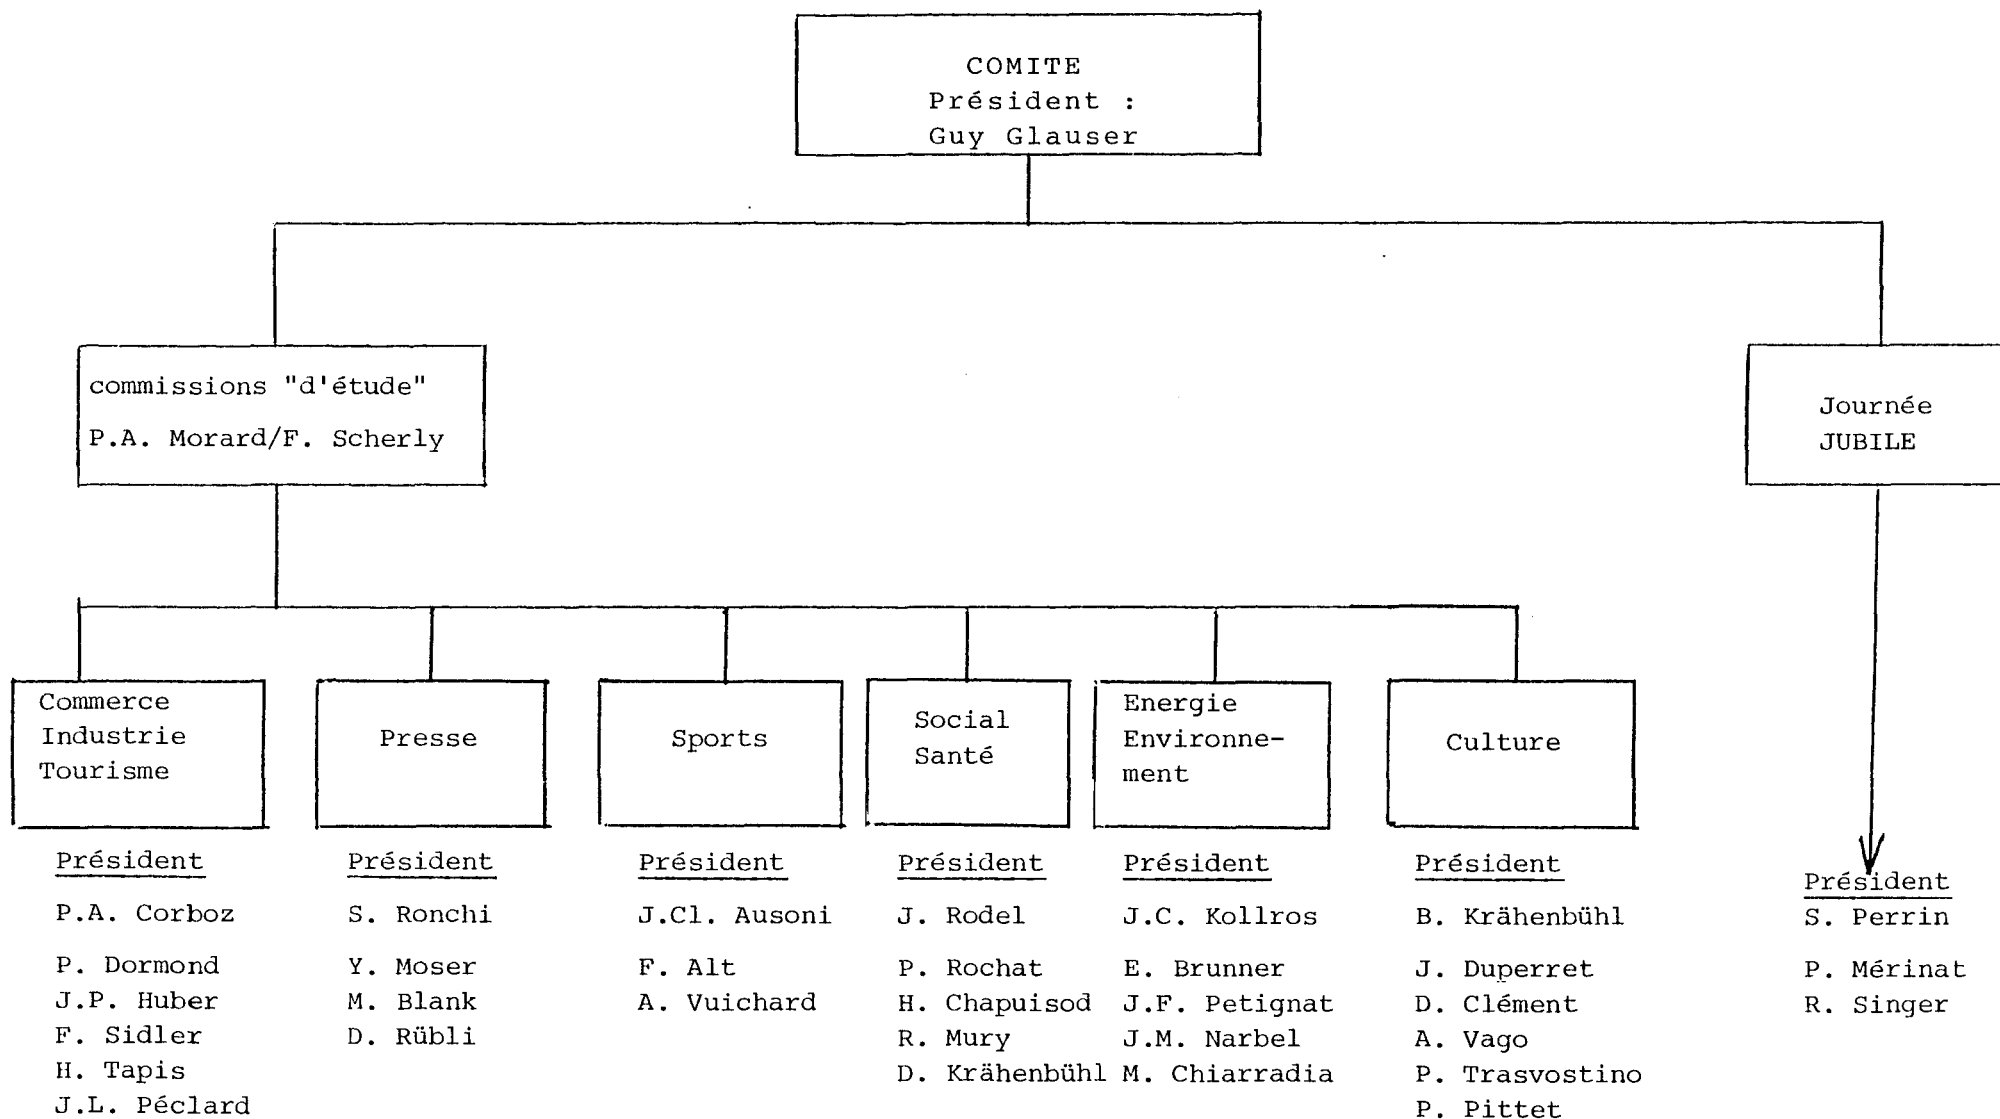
COMITE
Président :
Guy Glauser

commissions "d'étude"
P.A. Morard/F. Scherly

Journée
JUBILE

Commerce
Industrie
Tourisme

Président
P.A. Corboz
P. Dormond
J.P. Huber
F. Sidler
H. Tapis
J.L. Péclard

Presse

Président
S. Ronchi
Y. Moser
M. Blank
D. Rübli

Sports

Président
J.Cl. Ausoni
F. Alt
A. Vuichard

Social
Santé

Président
J. Rodel
P. Rochat
H. Chapuisod
R. Mury
D. Krähenbühl

Energie
Environnement

Président
J.C. Kollros
E. Brunner
J.F. Petignat
J.M. Narbel
M. Chiarradia

Culture

Président
B. Krähenbühl
J. Duperret
D. Clément
A. Vago
P. Trasvostino
P. Pittet

Président
S. Perrin
P. Mérinat
R. Singer